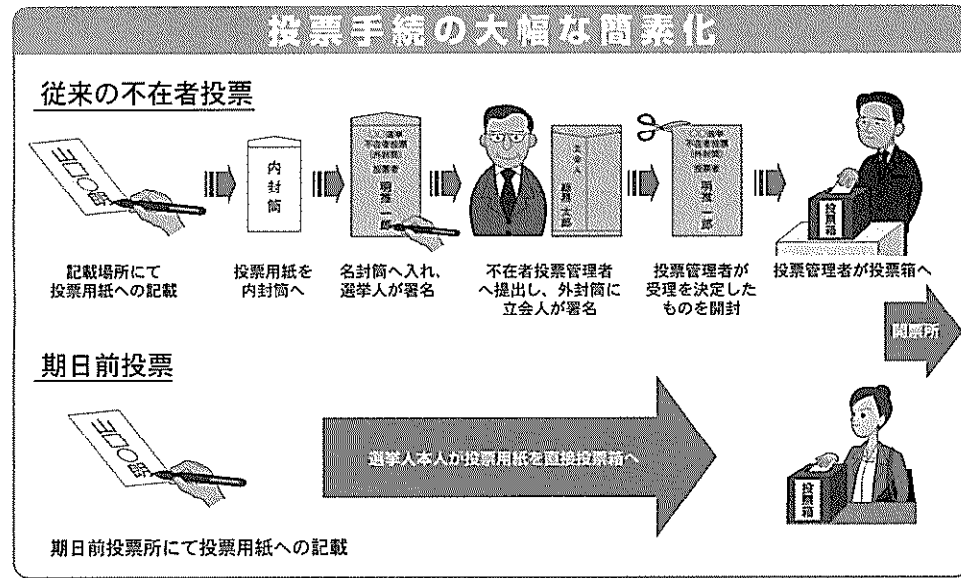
投票手続の大幅な簡素化

従来の不在者投票

山口○郎

内封筒

○○選挙
不在者投票
(外封筒)
投票者
明教一郎

立会人
総務太郎

○○選挙
不在者投票
(外封筒)
投票者
明教一郎

投票箱

記載場所にて投票用紙への記載

投票用紙を内封筒へ

名封筒へ入れ、選挙人が署名

不在者投票管理者へ提出し、外封筒に立会人が署名

投票管理者が受理を決定したものを開封

投票管理者が投票箱へ

開票所

期日前投票

山口○郎

選挙人本人が投票用紙を直接投票箱へ

投票箱

期日前投票所にて投票用紙への記載